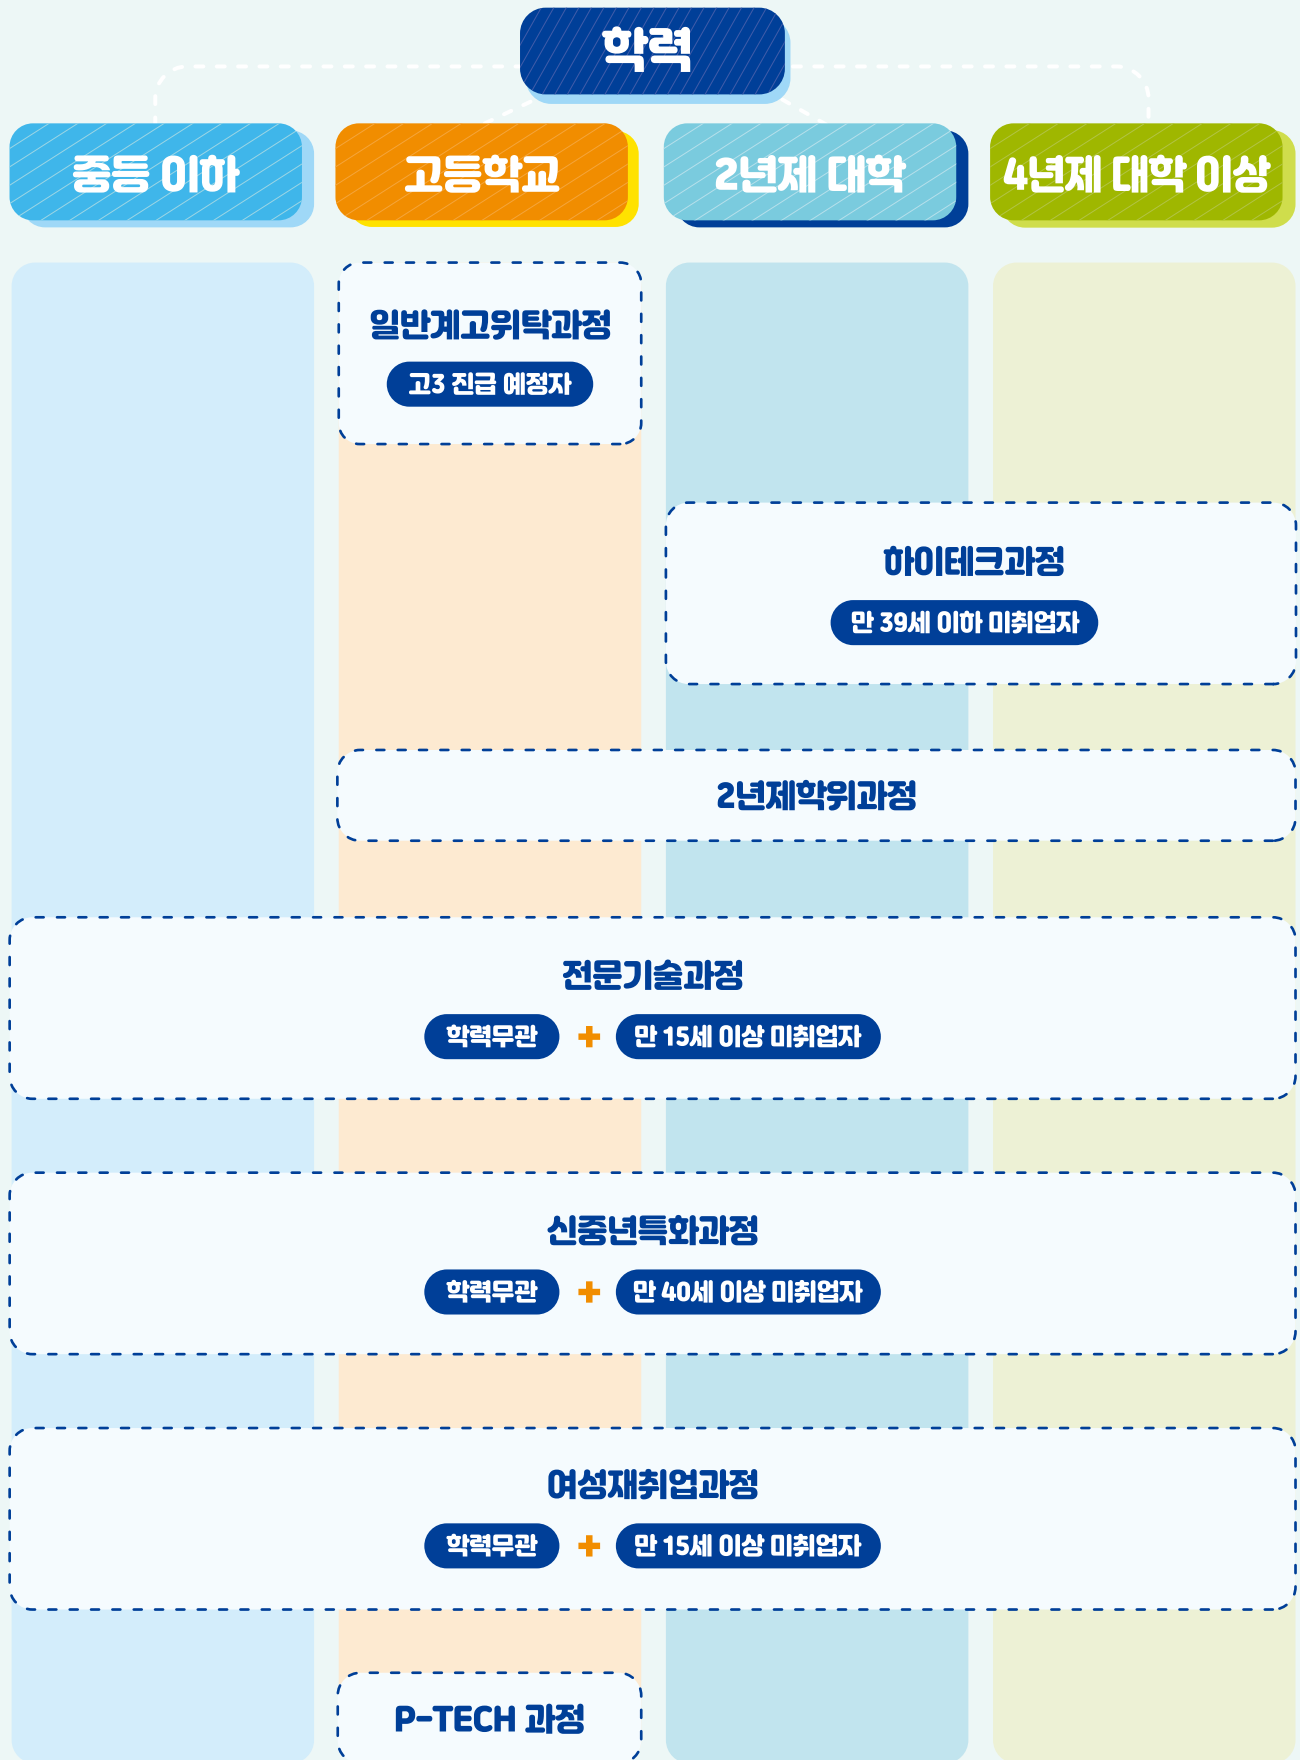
학력

중등 이하

고등학교

2년제 대학

4년제 대학 이상

일반계고위탁과정

고3 진급 예정자

하이테크과정

만 39세 이하 미취업자

2년제학위과정

전문기술과정

학력무관 + 만 15세 이상 미취업자

신중년특화과정

학력무관 + 만 40세 이상 미취업자

여성재취업과정

학력무관 + 만 15세 이상 미취업자

P-TECH 과정